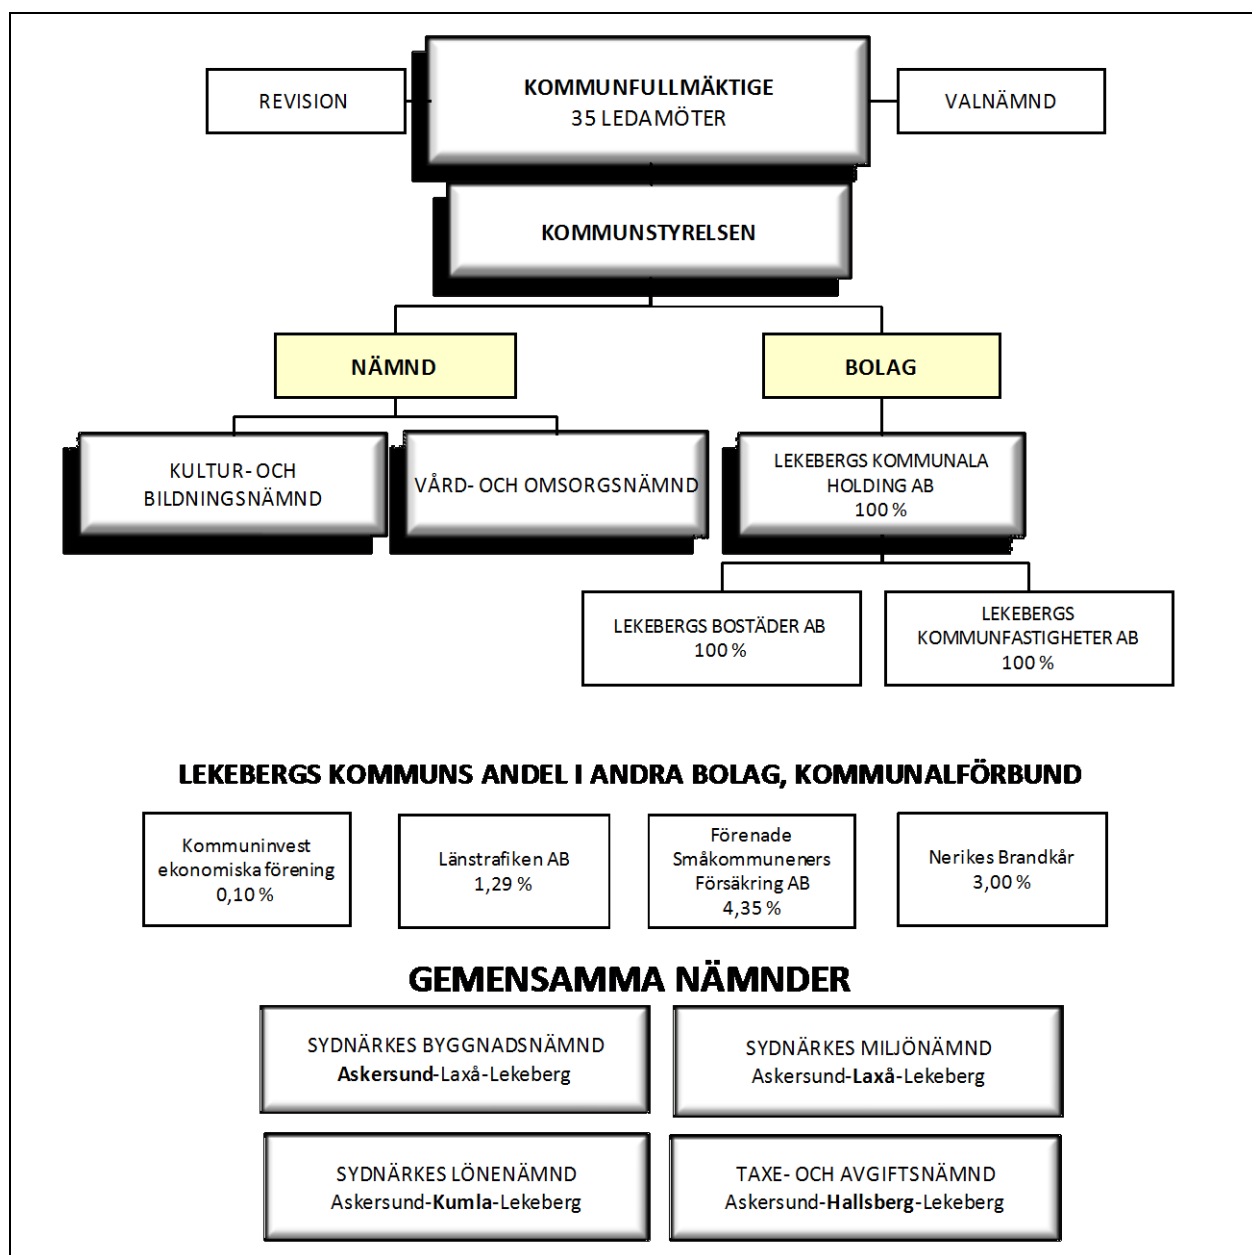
REVISION

KOMMUNFULLMÄKTIGE
35 LEDAMÖTER

VALNÄMND

KOMMUNSTYRELSEN

NÄMND

BOLAG

KULTUR- OCH BILDNINGSNÄMND

VÅRD- OCH OMSORGSNÄMND

LEKEBERGS KOMMUNALA HOLDING AB
100 %

LEKEBERGS BOSTÄDER AB
100 %

LEKEBERGS KOMMUNFASTIGHETER AB
100 %

LEKEBERGS KOMMUNS ANDEL I ANDRA BOLAG, KOMMUNALFÖRBUND

Kommuninvest ekonomiska förening
0,10 %

Länstrafiken AB
1,29 %

Förenade Småkommuneners Försäkring AB
4,35 %

Nerikes Brandkår
3,00 %

GEMENSAMMA NÄMNDER

SYDNÄRKES BYGGNADSNÄMND
**Askersund**-Laxå-Lekeberg

SYDNÄRKES MILJÖNÄMND
Askersund-**Laxå**-Lekeberg

SYDNÄRKES LÖNENÄMND
Askersund-**Kumla**-Lekeberg

TAXE- OCH AVGIFTSNÄMND
Askersund-**Hallsberg**-Lekeberg